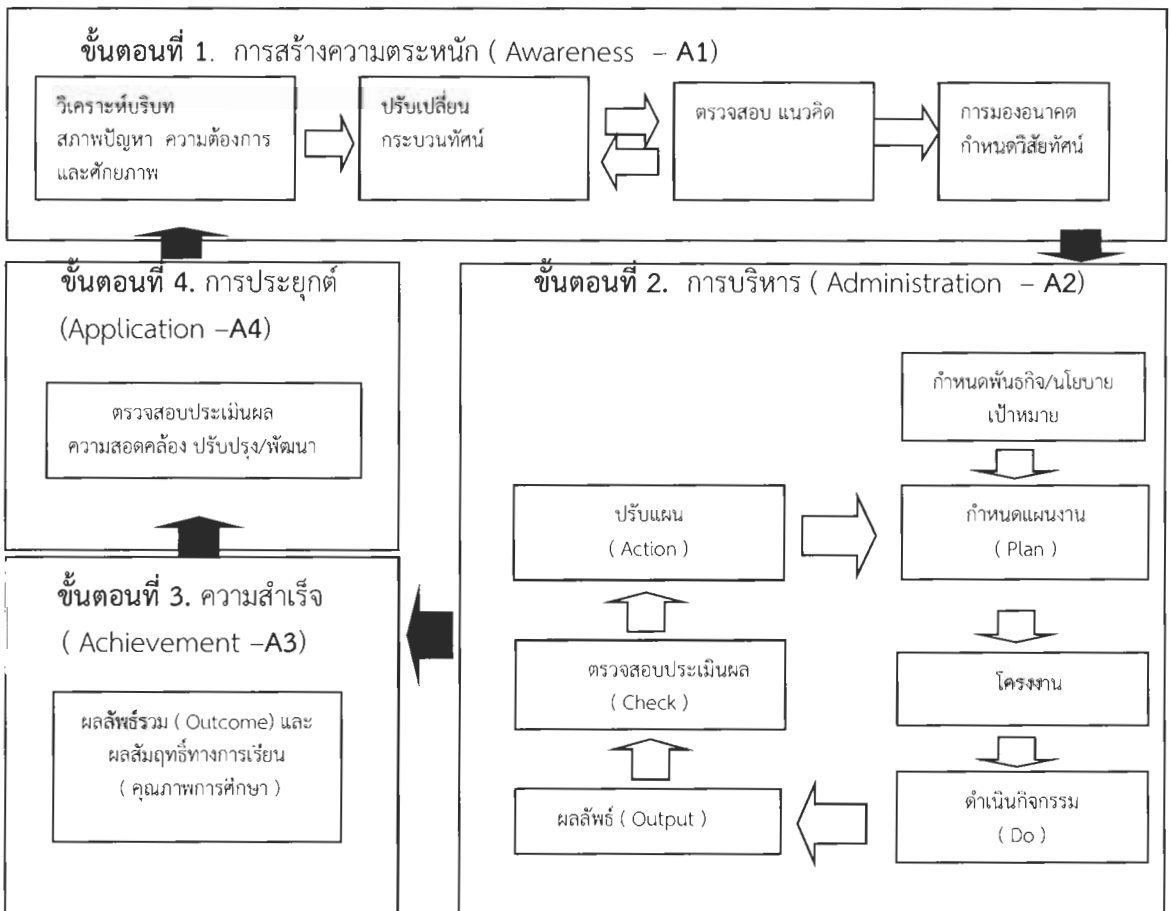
ขั้นตอนที่ 1. การสร้างความตระหนัก ( Awareness – A1)

วิเคราะห์บริบท สภาพปัญหา ความต้องการ และศักยภาพ

ปรับเปลี่ยน กระบวนทัศน์

ตรวจสอบ แนวคิด

การมองอนาคต กำหนดวิสัยทัศน์

ขั้นตอนที่ 4. การประยุกต์ (Application –A4)

ตรวจสอบประเมินผล ความสอดคล้อง ปรับปรุง/พัฒนา

ขั้นตอนที่ 2. การบริหาร ( Administration – A2)

กำหนดพันธกิจ/นโยบาย เป้าหมาย

ปรับแผน ( Action )

กำหนดแผนงาน ( Plan )

โครงงาน

ตรวจสอบประเมินผล ( Check )

ดำเนินกิจกรรม ( Do )

ผลลัพธ์ ( Output )

ขั้นตอนที่ 3. ความสำเร็จ ( Achievement –A3)

ผลลัพธ์รวม ( Outcome) และ ผลสัมฤทธิ์ทางการเรียน ( คุณภาพการศึกษา )